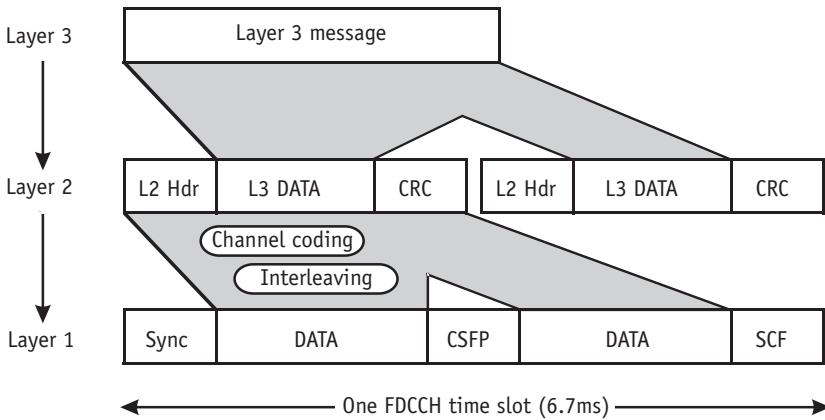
Layer 3

Layer 3 message

Layer 2

| L2 Hdr | L3 DATA | CRC |
|---|---|---|

| L2 Hdr | L3 DATA | CRC |
|---|---|---|

Channel coding

Interleaving

Layer 1

| Sync | DATA | CSFP | DATA | SCF |
|---|---|---|---|---|

One FDCCH time slot (6.7ms)